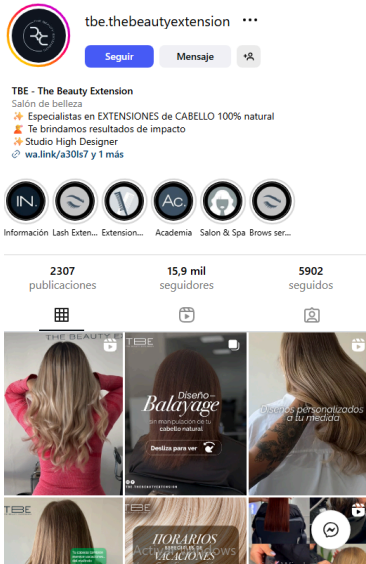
tbe.thebeautyextension ···

Seguir Mensaje

TBE - The Beauty Extension
Salón de belleza
✨ Especialistas en EXTENSIONES de CABELLO 100% natural
💆 Te brindamos resultados de impacto
✨ Studio High Designer
🔗 wa.link/a30ls7 y 1 más

IN. Información
Lash Exten...
Extension...
AC. Academia
Salon & Spa
Brows ser...

2307 publicaciones
15,9 mil seguidores
5902 seguidos

THE BEAUTY E

TBE
Diseño
Balayage
sin manipulación de tu cabello natural
Desliza para ver
TBE THEBEAUTYEXTENSION

Diseños personalizados a tu medida

TBE

HORARIOS VACACIONES

Activar Windows